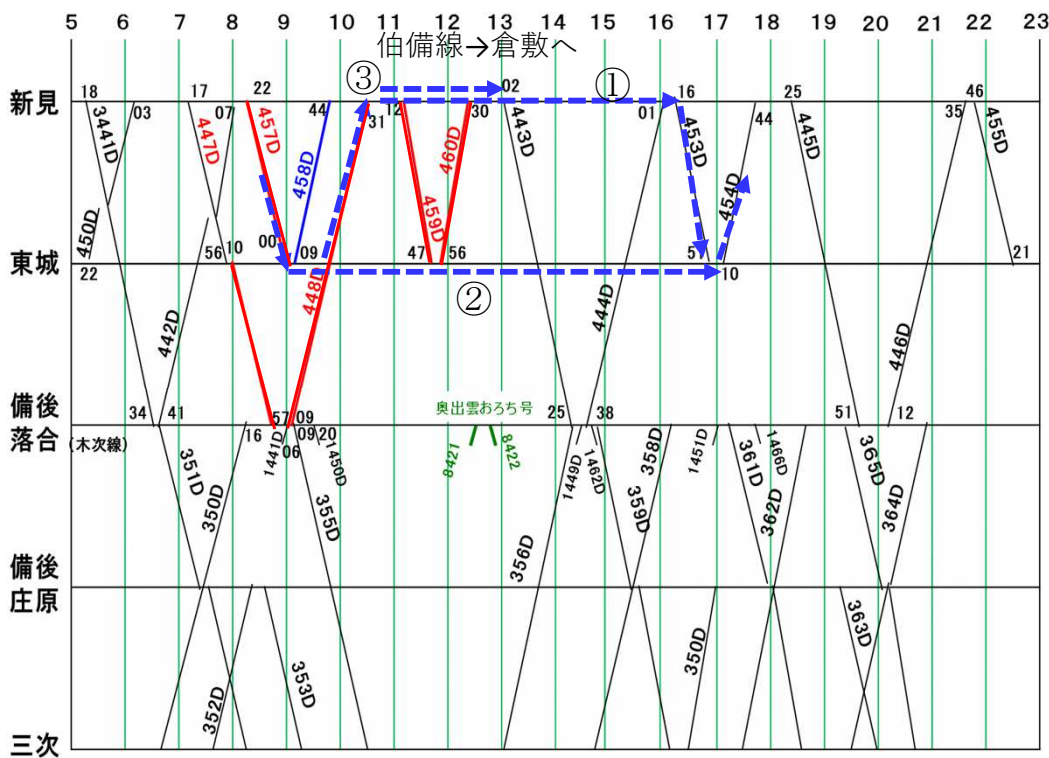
5 6 7 8 9 10 11 12 13 14 15 16 17 18 19 20 21 22 23

伯備線→倉敷へ

③ ① ②

新見
東城
備後落合 (木次線)
備後庄原
三次

18 03 3441D 450D 22
17 07 447D
22 457D
44 458D
00 09
31 12 30 460D 459D 47 56
02 443D
01 16 453D
51 10 454D
44 25 445D
35 46 455D 21
56 10
448D
442D
34 41
57 09 06 20
1441D 1450D
16
351D 350D 355D
奥出雲おろち号
8421 8422
25 38
444D
1449D 1462D
358D 359D
1451D
361D 1466D 362D
51 12
446D
365D 364D
356D
352D 353D
350D
363D